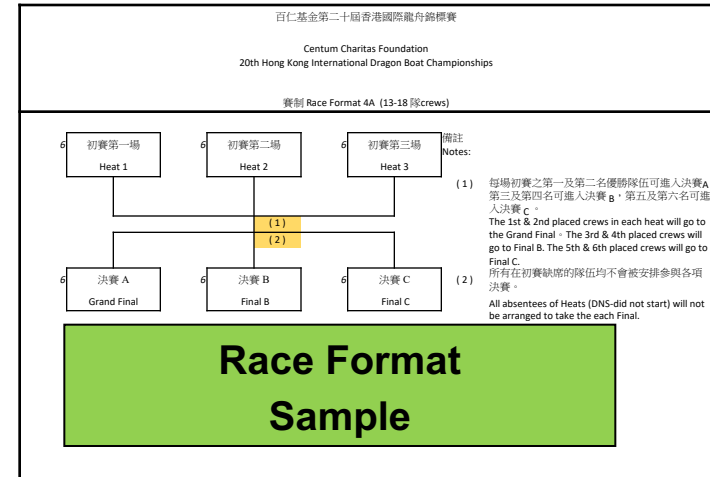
百仁基金第二十屆香港國際龍舟錦標賽

Centum Charitas Foundation
20th Hong Kong International Dragon Boat Championships

賽制 Race Format 4A (13-18 隊crews)

| 6 | 初賽第一場 Heat 1 | 6 | 初賽第二場 Heat 2 | 6 | 初賽第三場 Heat 3 |
|---|---|---|---|---|---|

(1)
(2)

| 6 | 決賽 A Grand Final | 6 | 決賽 B Final B | 6 | 決賽 C Final C |
|---|---|---|---|---|---|

備註
Notes:

(1) 每場初賽之第一及第二名優勝隊伍可進入決賽A 第三及第四名可進入決賽 B，第五及第六名可進入決賽 C 。
The 1st & 2nd placed crews in each heat will go to the Grand Final。The 3rd & 4th placed crews will go to Final B. The 5th & 6th placed crews will go to Final C.

(2) 所有在初賽缺席的隊伍均不會被安排參與各項決賽。
All absentees of Heats (DNS-did not start) will not be arranged to take the each Final.

Race Format Sample